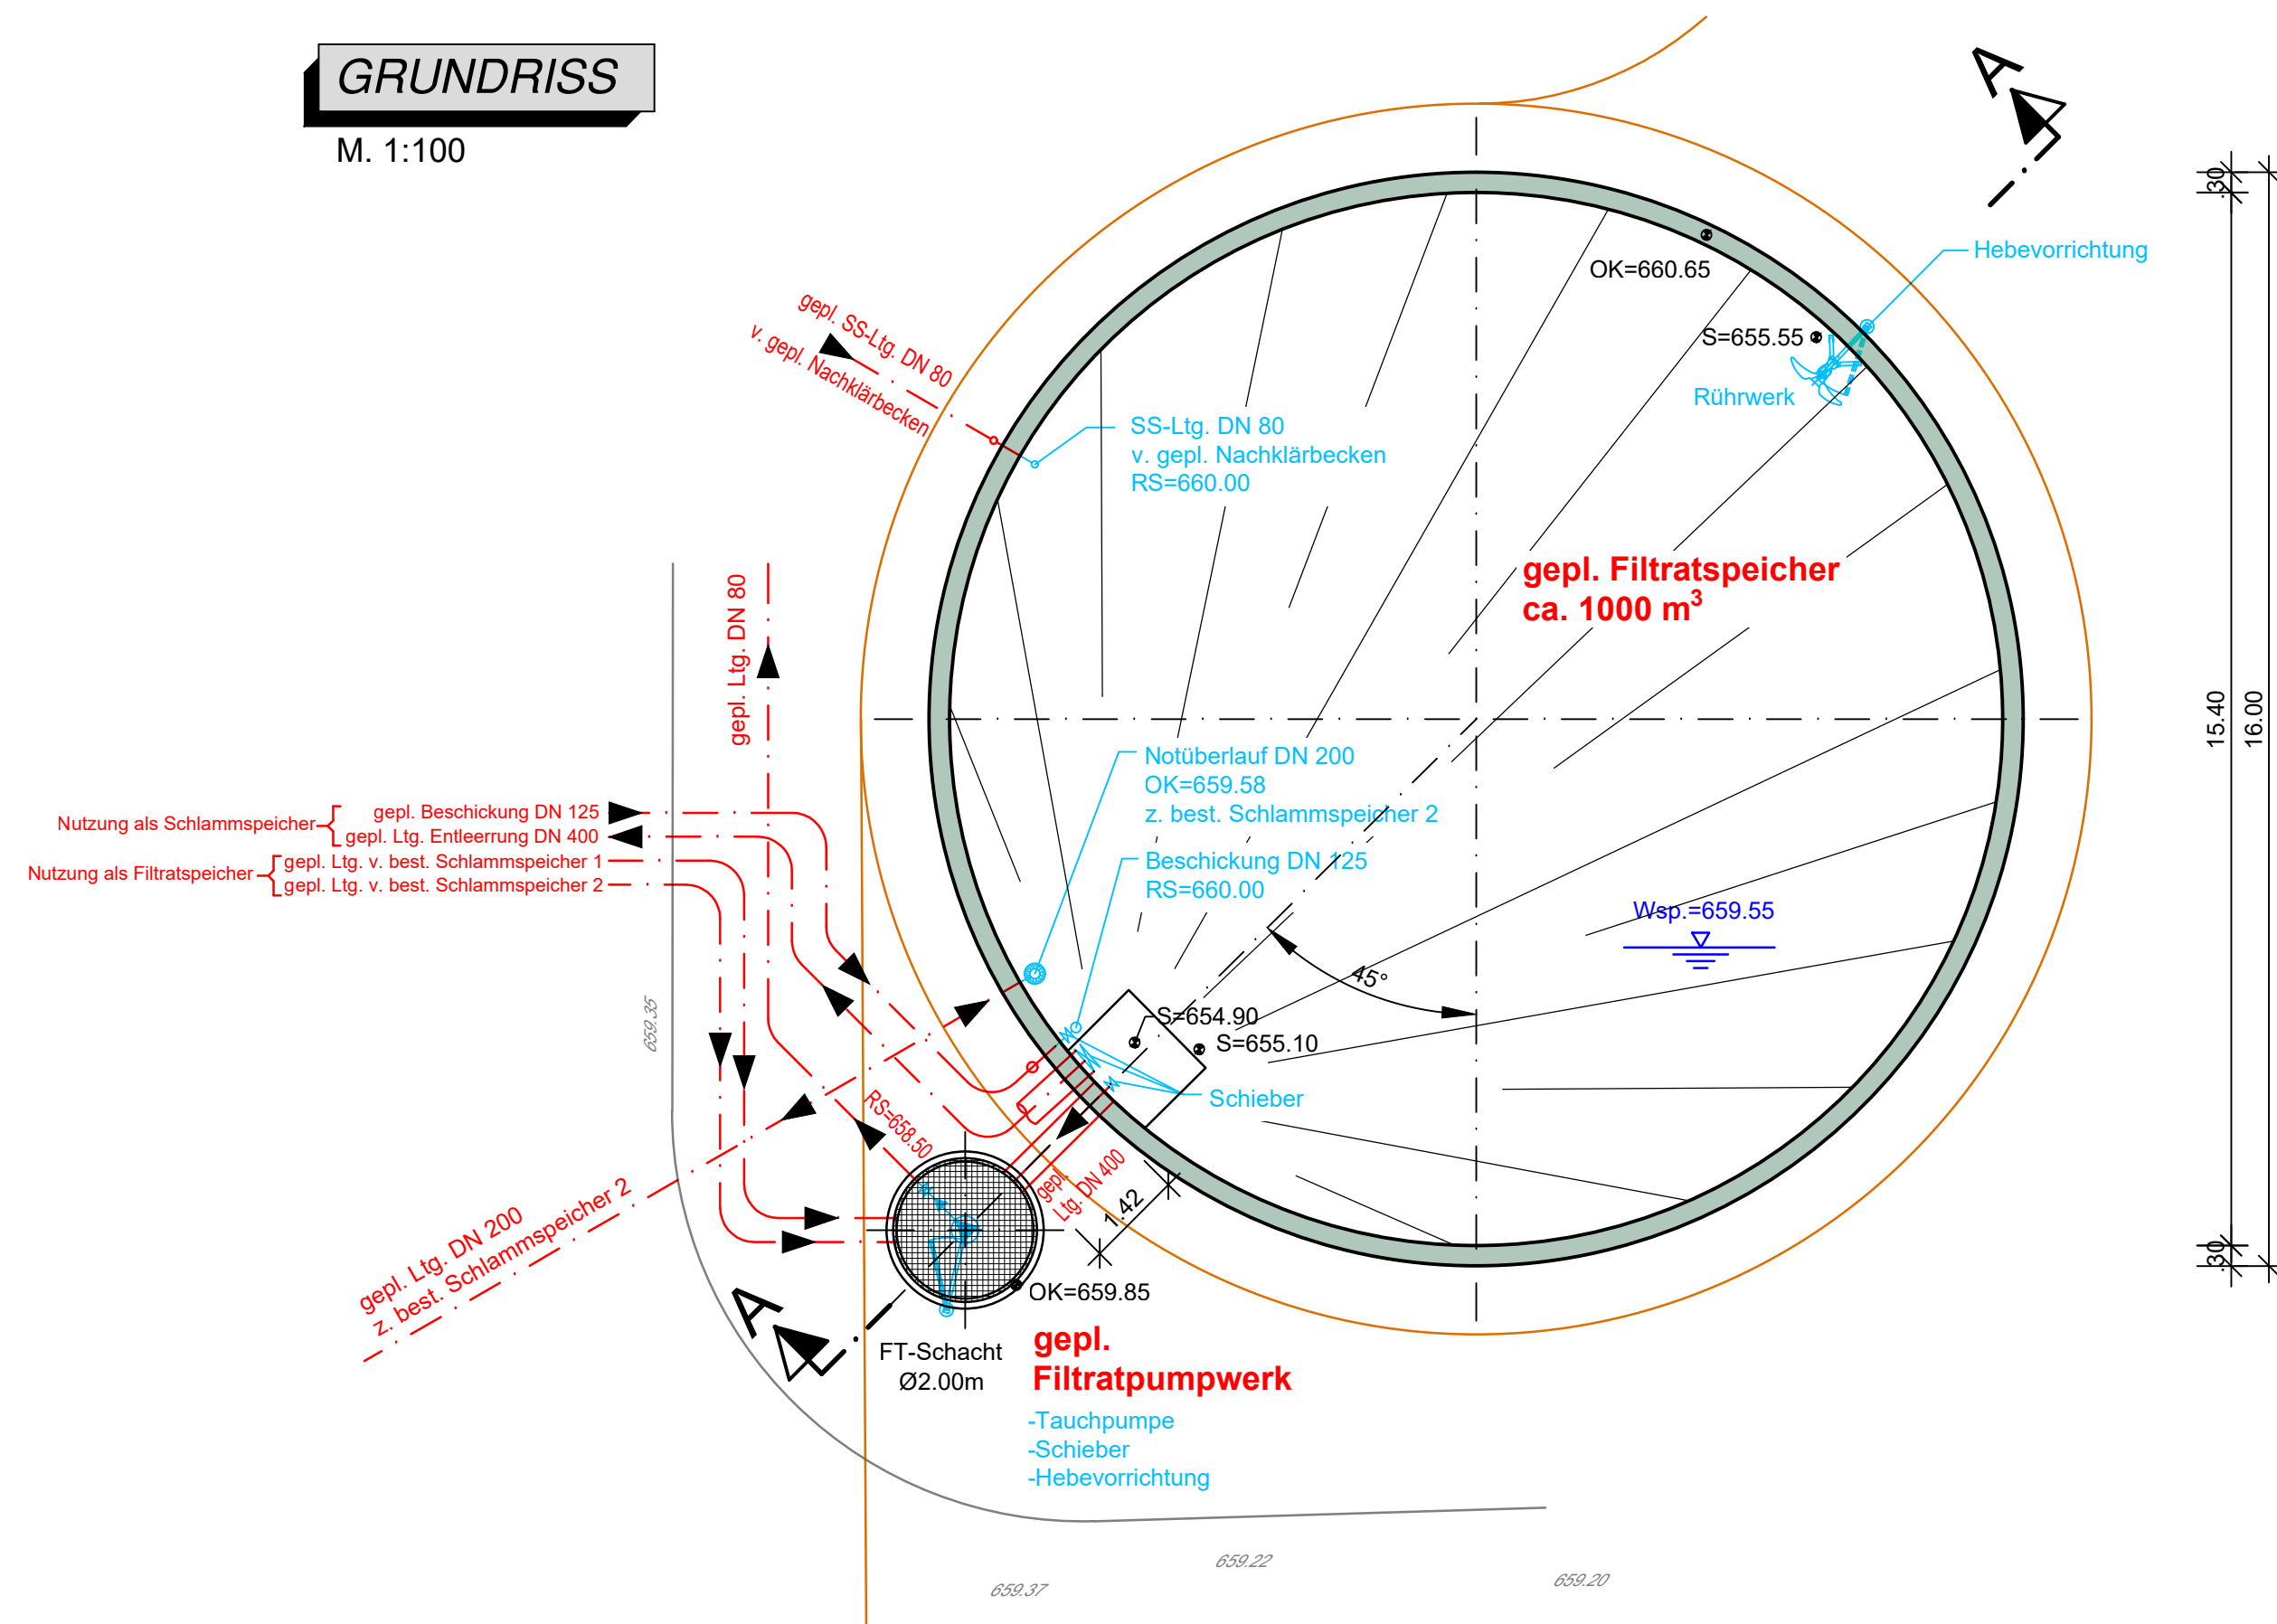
GRUNDRISS
M. 1:100

A

OK=660.65
Hebevorrichtung
S=655.55
Rührwerk

gepl. SS-Ltg. DN 80
v. gepl. Nachklärbecken

SS-Ltg. DN 80
v. gepl. Nachklärbecken
RS=660.00

gepl. Filtratspeicher
ca. 1000 m$^3$

gepl. Ltg. DN 80

Notüberlauf DN 200
OK=659.58
z. best. Schlammspeicher 2

Beschickung DN 125
RS=660.00

Nutzung als Schlammspeicher
gepl. Beschickung DN 125
gepl. Ltg. Entleerung DN 400
Nutzung als Filtratspeicher
gepl. Ltg. v. best. Schlammspeicher 1
gepl. Ltg. v. best. Schlammspeicher 2

Wsp.=659.55
45°
S=654.90
S=655.10
Schieber

659.35
RS=658.50
gepl. Ltg. DN 400
1.42

gepl. Ltg. DN 200
z. best. Schlammspeicher 2

A
OK=659.85
FT-Schacht
Ø2.00m

gepl.
Filtratpumpwerk
-Tauchpumpe
-Schieber
-Hebevorrichtung

.30
15.40
16.00
.30

659.22
659.37
659.20